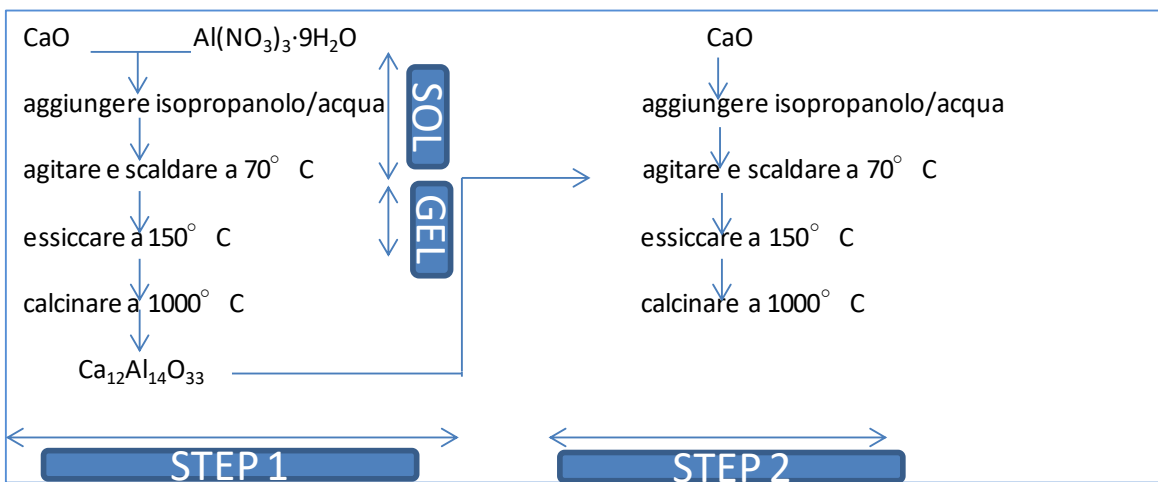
CaO $Al(NO_3)_3 \cdot 9H_2O$

aggiungere isopropanolo/acqua

agitare e scaldare a 70° C

essiccare a 150° C

calcinare a 1000° C

$Ca_{12}Al_{14}O_{33}$

SOL

GEL

CaO

aggiungere isopropanolo/acqua

agitare e scaldare a 70° C

essiccare a 150° C

calcinare a 1000° C

STEP 1

STEP 2